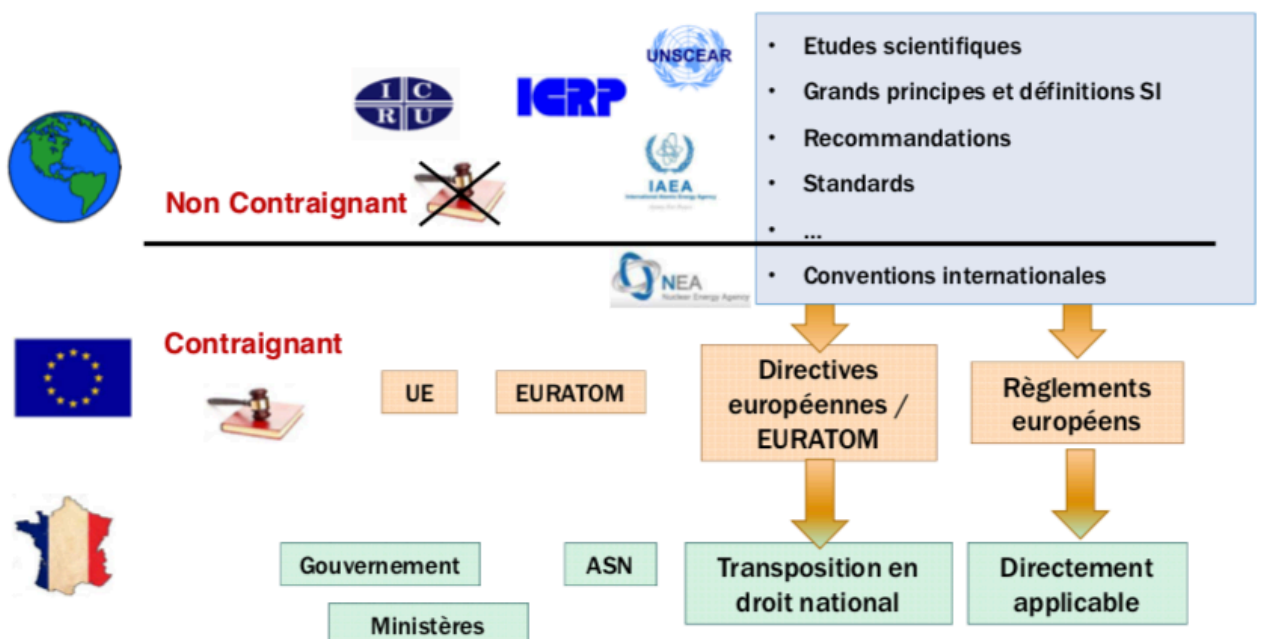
UNSCEAR

I C
R U

ICRP

IAEA

Non Contraignant

NEA
Nuclear Energy Agency

• Etudes scientifiques
• Grands principes et définitions SI
• Recommandations
• Standards
• …
• Conventions internationales

Contraignant

UE

EURATOM

Directives européennes / EURATOM

Règlements européens

Gouvernement

ASN

Ministères

Transposition en droit national

Directement applicable